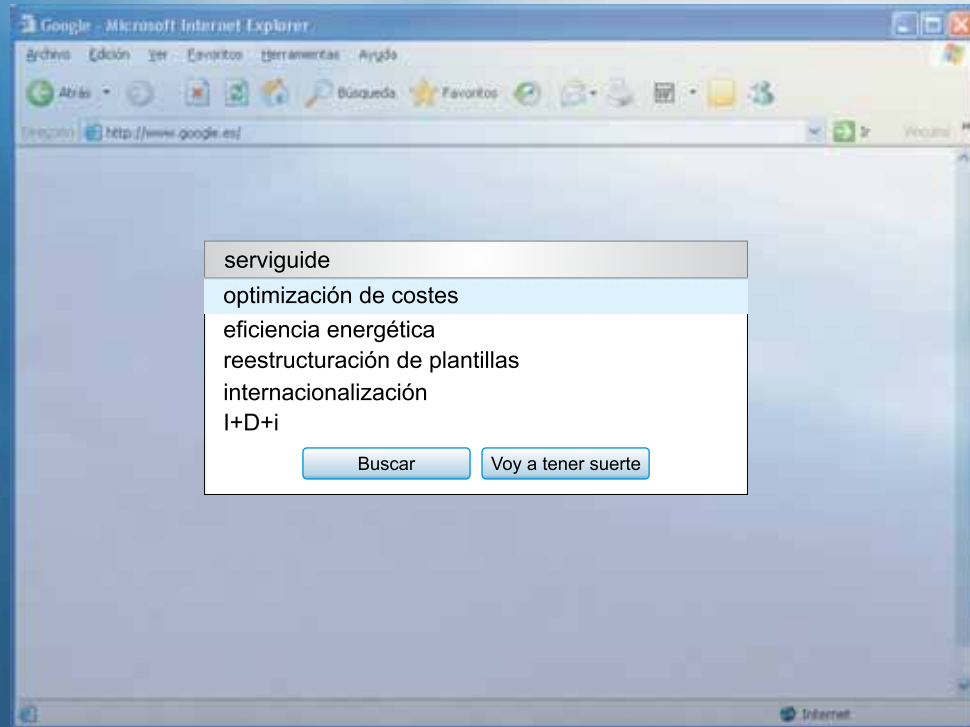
Google - Microsoft Internet Explorer

Archivo Edición Ver Favoritos Herramientas Ayuda

Atrás Búsqueda Favoritos

Dirección http://www.google.es/ Ir Vínculos

serviguide
optimización de costes
eficiencia energética
reestructuración de plantillas
internacionalización
I+D+i

Buscar Voy a tener suerte

Internet